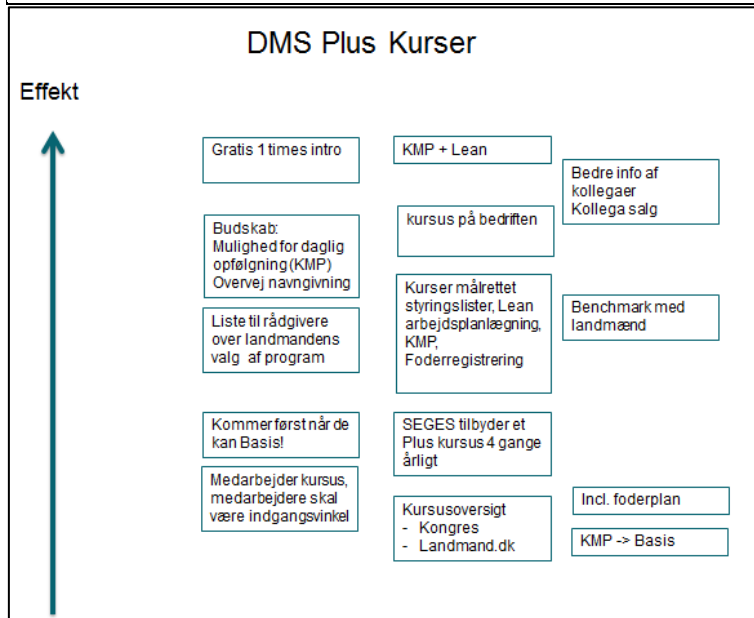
DMS Plus Kurser

Effekt

Gratis 1 times intro

Budskab:
Mulighed for daglig opfølgning (KMP)
Overvej navngivning

Liste til rådgivere over landmandens valg af program

Kommer først når de kan Basis!

Medarbejder kursus, medarbejdere skal være indgangsvinkel

KMP + Lean

kursus på bedriften

Kurser målrettet styringslister, Lean arbejdsplanlægning, KMP, Foderregistrering

SEGES tilbyder et Plus kursus 4 gange årligt

Kursusoversigt
- Kongres
- Landmand.dk

Bedre info af kollegaer
Kollega salg

Benchmark med landmænd

Incl. foderplan

KMP -> Basis